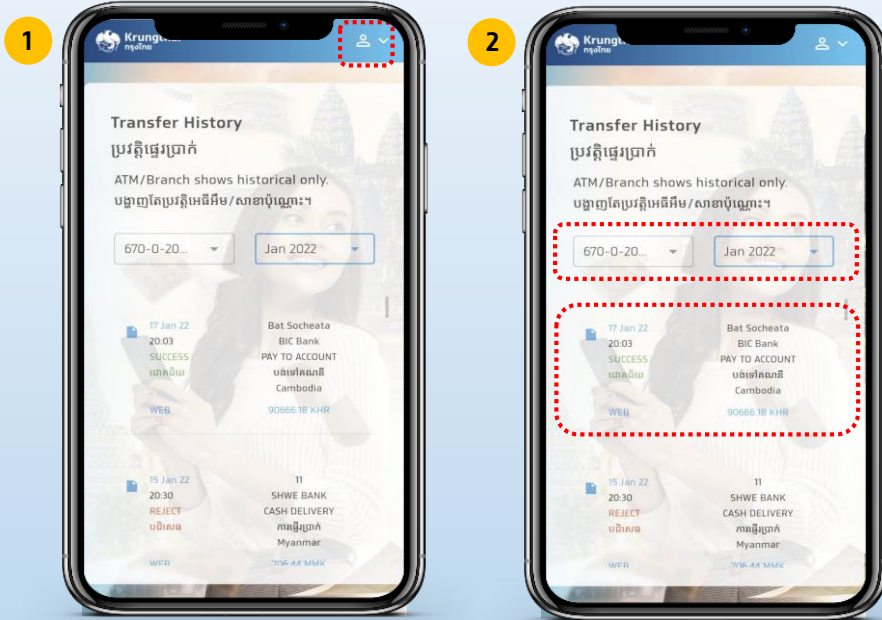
1

Krungthai
กรุงไทย

Transfer History
ប្រវត្តិផ្ទេរប្រាក់

ATM/Branch shows historical only.
បង្ហាញតែប្រវត្តិអេធីអឹម/សាខាប៉ុណ្ណោះ។

670-0-20...

Jan 2022

17 Jan 22
20:03
SUCCESS
ជោគជ័យ
WEB

Bat Socheata
BIC Bank
PAY TO ACCOUNT
បង់ទៅគណនី
Cambodia
90666.18 KHR

15 Jan 22
20:30
REJECT
បដិសេធ
WEB

11
SHWE BANK
CASH DELIVERY
ការផ្ញើប្រាក់
Myanmar
706.44 MMK

2

Krungthai

Transfer History
ប្រវត្តិផ្ទេរប្រាក់

ATM/Branch shows historical only.
បង្ហាញតែប្រវត្តិអេធីអឹម/សាខាប៉ុណ្ណោះ។

670-0-20...

Jan 2022

17 Jan 22
20:03
SUCCESS
ជោគជ័យ
WEB

Bat Socheata
BIC Bank
PAY TO ACCOUNT
បង់ទៅគណនី
Cambodia
90666.18 KHR

15 Jan 22
20:30
REJECT
បដិសេធ
WEB

11
SHWE BANK
CASH DELIVERY
ការផ្ញើប្រាក់
Myanmar
706.44 MMK